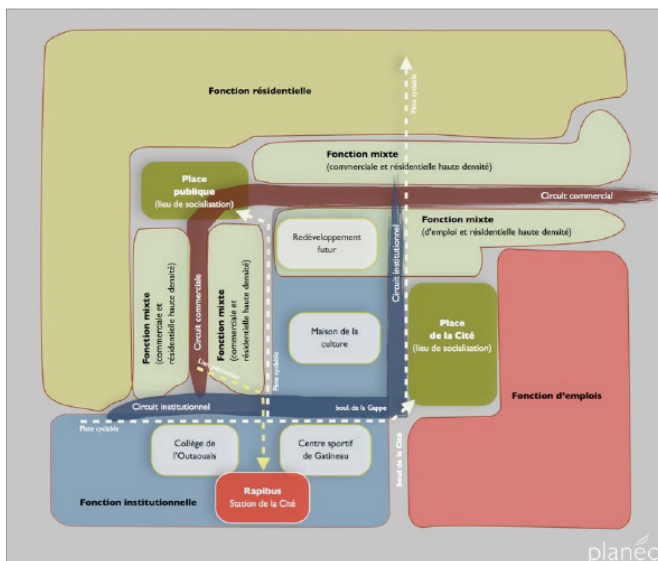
Fonction résidentielle

Fonction mixte
(commerciale et résidentielle haute densité)

Place publique
(lieu de socialisation)

Circuit commercial

Fonction mixte
(d'emploi et résidentielle haute densité)

Redéveloppement futur

Circuit institutionnel

Piste cyclable

Fonction mixte
(commerciale et résidentielle haute densité)

Circuit commercial

Fonction mixte
(commerciale et résidentielle haute densité)

Maison de la culture

Piste cyclable

Place de la Cité
(lieu de socialisation)

Fonction d'emplois

Lien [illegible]

Circuit institutionnel

boul. de la Gappe

Piste cyclable

Collège de l'Outaouais

Centre sportif de Gatineau

boul. de la Cité

Fonction institutionnelle

Rapibus
Station de la Cité

planéo